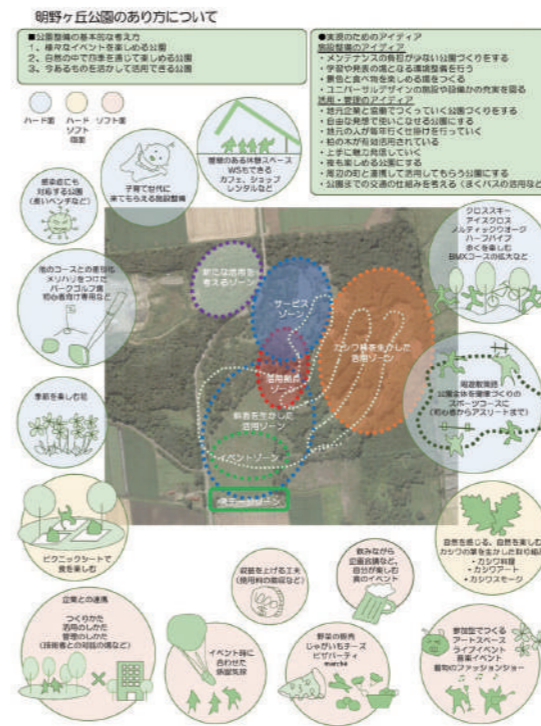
明野ヶ丘公園のあり方について

■公園整備の基本的な考え方
1、様々なイベントを楽しめる公園
2、自然の中で四季を通じて楽しめる公園
3、今あるものを活かして活用できる公園

ハード面　ハード ソフト 両面　ソフト面

●実現のためのアイディア
施設整備のアイディア
・メンテナンスの負担が少ない公園づくりをする
・予算や発展の拠点となる環境整備を行う
・景色と食べ物を楽しめる場をつくる
・ユニバーサルデザインの施設や設備の充実を図る
活用・管理のアイディア
・地域や企業と協働でつくっていく公園づくりをする
・自由な発想で使いこなせる公園にする
・技術の人が毎年行く仕掛けを行っていく
・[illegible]
・上手に魅力を発信していく
・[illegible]
・周辺の町と連携して活用してもらう公園にする
・公園までの交通の仕組みを考える（まくバスの活用など）

開放感のある休憩スペース
WSもできる
カフェ、ショップ
レンタルなど

子育て世代に
来てもらえる施設整備

感染症にも
対応する公園
（長いベンチなど）

池のコースとの差別化
メリハリをつけた
パークゴルフ場
初心者向け専用など

季節を楽しむ花

クロススキー
アイスクロス
ノルディックウォーク
ハーフパイプ
冬を楽しむ
BMXコースの拡大など

周遊散策路
公園全体を健康づくりの
スポーツコースに
（初心者からアスリートまで）

新たな活用を考えるゾーン
サービスゾーン
活用創造ゾーン
カシワ林を活かした活用ゾーン
斜面を活かした活用ゾーン
イベントゾーン
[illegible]ゾーン

ピクニックシートで
食を楽しむ

自然を感じる、自然を楽しむ
カシワの葉を主力とした取り組み
・カシワ料理
・カシワアート
・カシワスモーク

企業との連携
つくり方、
活用の仕方、
管理の仕方
（技術者との対話の場など）

経営を上げる工夫
（使用料の徴収など）

イベント時に
合わせた
仮設施設

飲みながら
企画会議など、
自分が楽しむ
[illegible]のイベント

野菜の販売
じゃがいもチーズ
ピザパーティ
marché

参加型でつくる
アートスペース
ライブイベント
音楽イベント
着物のファッションショー